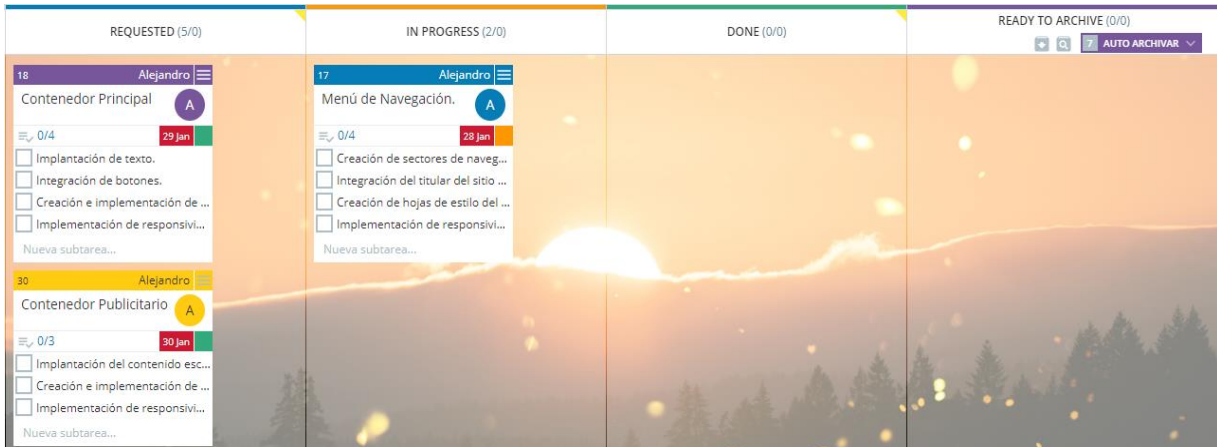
REQUESTED (5/0)

IN PROGRESS (2/0)

DONE (0/0)

READY TO ARCHIVE (0/0)

7 AUTO ARCHIVAR

18 Alejandro
Contenedor Principal A
0/4 29 Jan
Implantación de texto.
Integración de botones.
Creación e implementación de ...
Implementación de responsivi...
Nueva subtarea...

30 Alejandro
Contenedor Publicitario A
0/3 30 Jan
Implantación del contenido esc...
Creación e implementación de ...
Implementación de responsivi...
Nueva subtarea...

17 Alejandro
Menú de Navegación. A
0/4 28 Jan
Creación de sectores de naveg...
Integración del titular del sitio ...
Creación de hojas de estilo del ...
Implementación de responsivi...
Nueva subtarea...